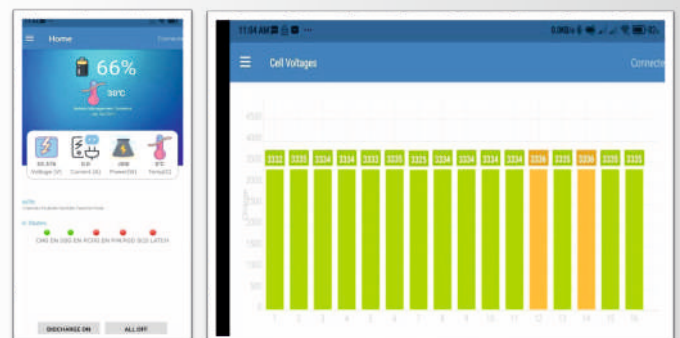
Home

66%

30°C

Voltage(V)

Current(A)

Power(W)

Temp(C)

CHG EN DSG EN RCHG EN PRCHGD SCD LATCH

DISCHARGE ON

ALL OFF

11:04 AM

Cell Voltages

Connecte

3332 3335 3334 3334 3332 3335 3325 3334 3335 3334 3334 3336 3335 3336 3335 3335

1 2 3 4 5 6 7 8 9 10 11 12 13 14 15 16